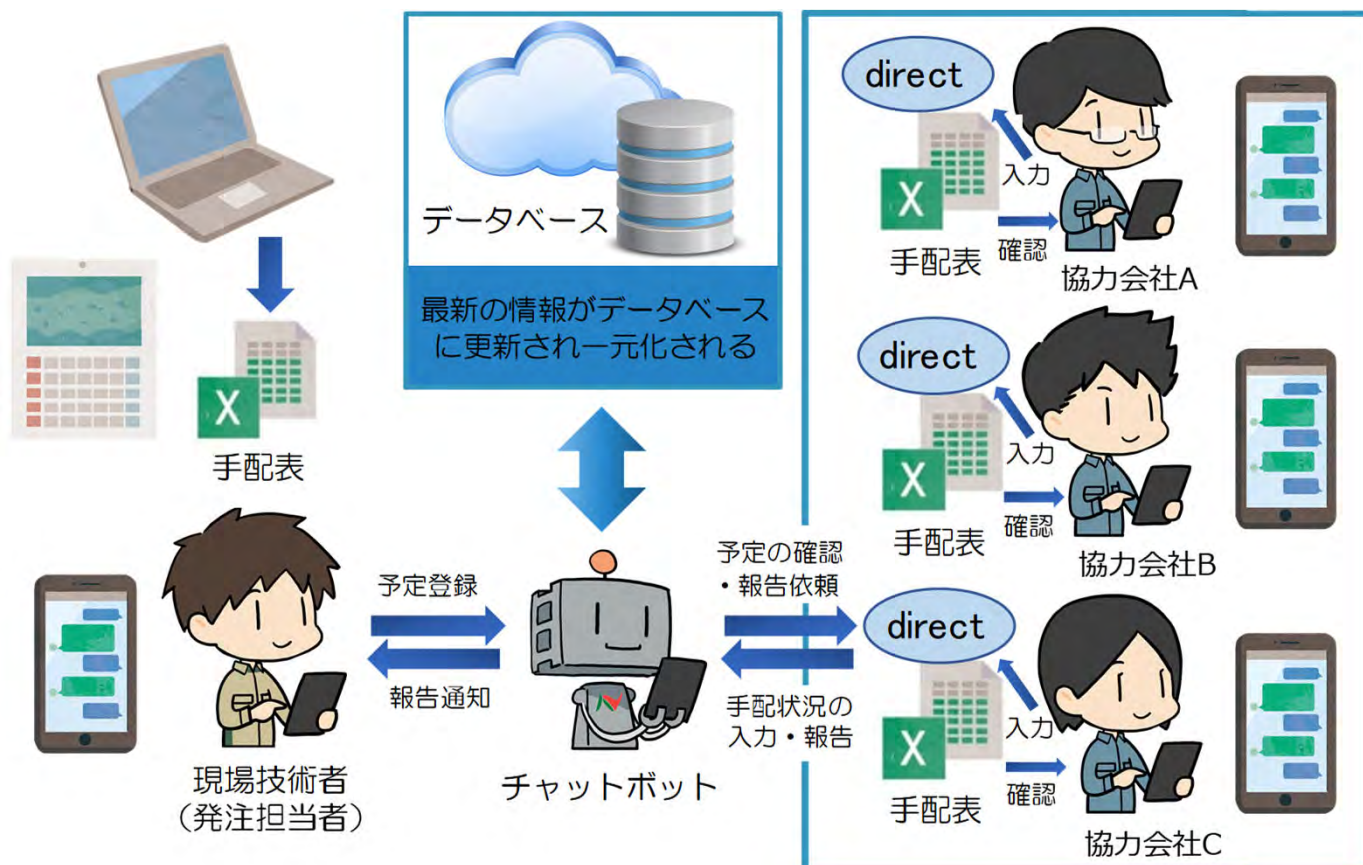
データベース

最新の情報がデータベースに更新され一元化される

手配表

予定登録

報告通知

現場技術者
（発注担当者）

チャットボット

予定の確認
・報告依頼

手配状況の
入力・報告

direct
入力
確認
手配表
協力会社A

direct
入力
確認
手配表
協力会社B

direct
入力
確認
手配表
協力会社C